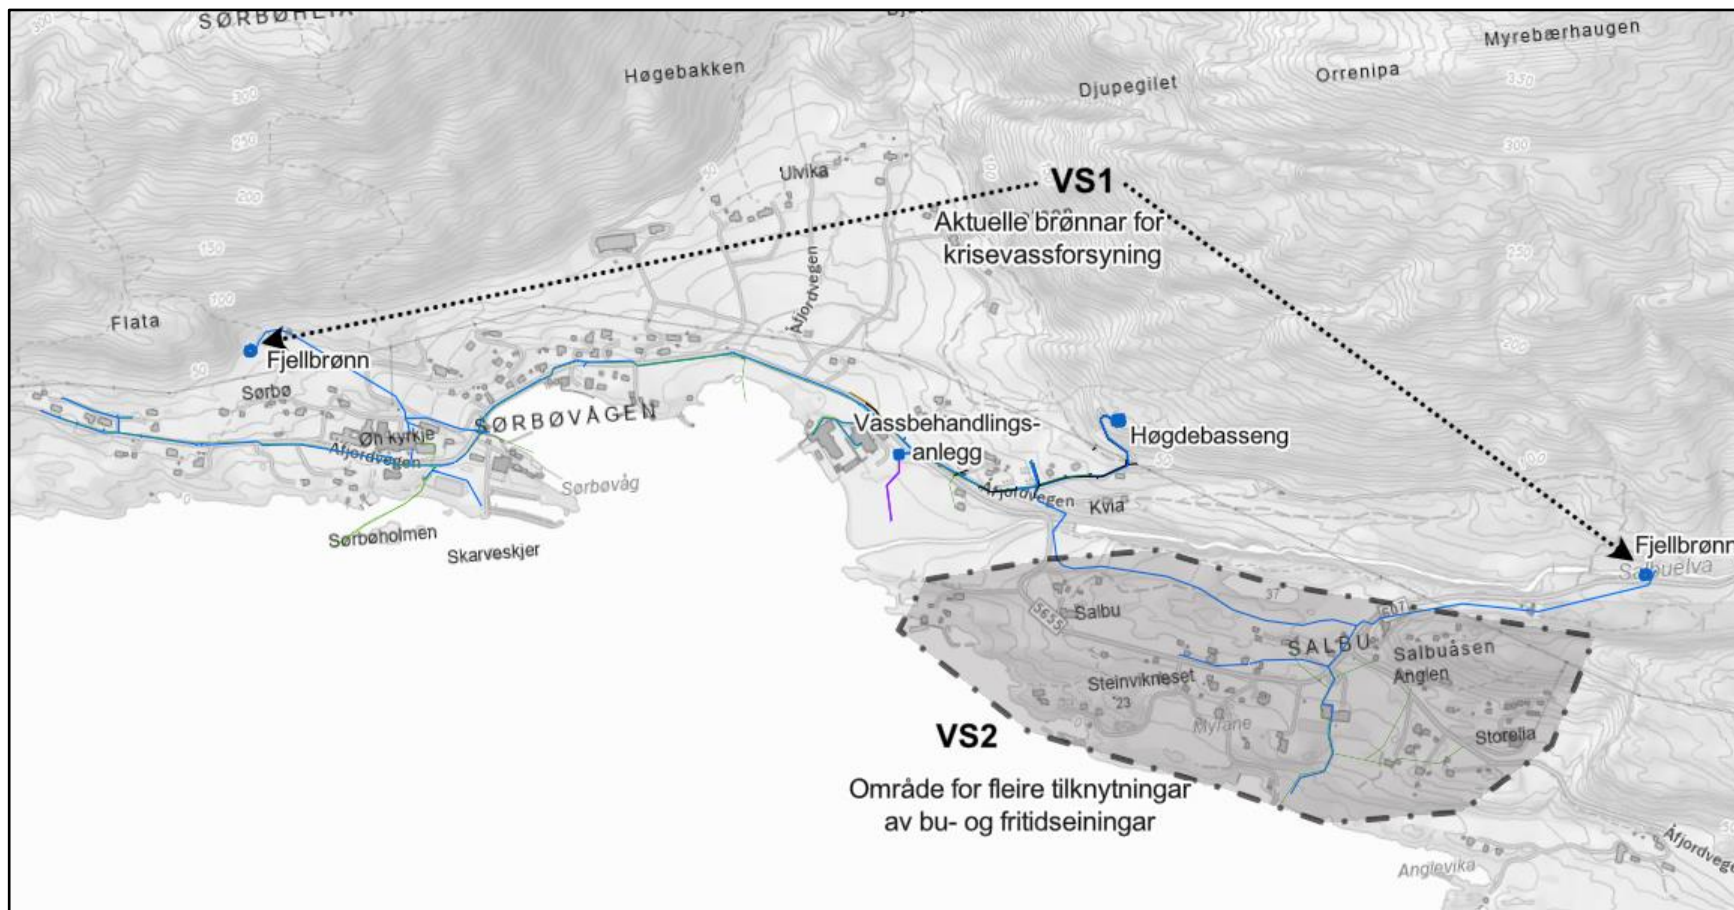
SØRBØHEIA
Høgebakken
Djupegilet
Orrenipa
Myrebærhaugen
350
300
250
200
150
100
50
300
250
200
100
Ulvika
Åfjordvegen
VS1
Aktuelle brønnar for krisevassforsyning
Flata
Fjellbrønn
Sørbø
Øn kyrkje
Åfjordvegen
SØRBØVÅGEN
Sørbøvåg
Sørbøholmen
Skarveskjer
Vassbehandlings-anlegg
Høgdebasseng
Åfjordvegen
Kvia
50
Fjellbrønn
Salbuelva
37
5635
Salbu
SALBU
607
Salbuåsen
Angien
Steinvikneset
23
Myrane
Storelia
VS2
Område for fleire tilknytningar av bu- og fritidseiningar
Anglevika
Åfjordvegen